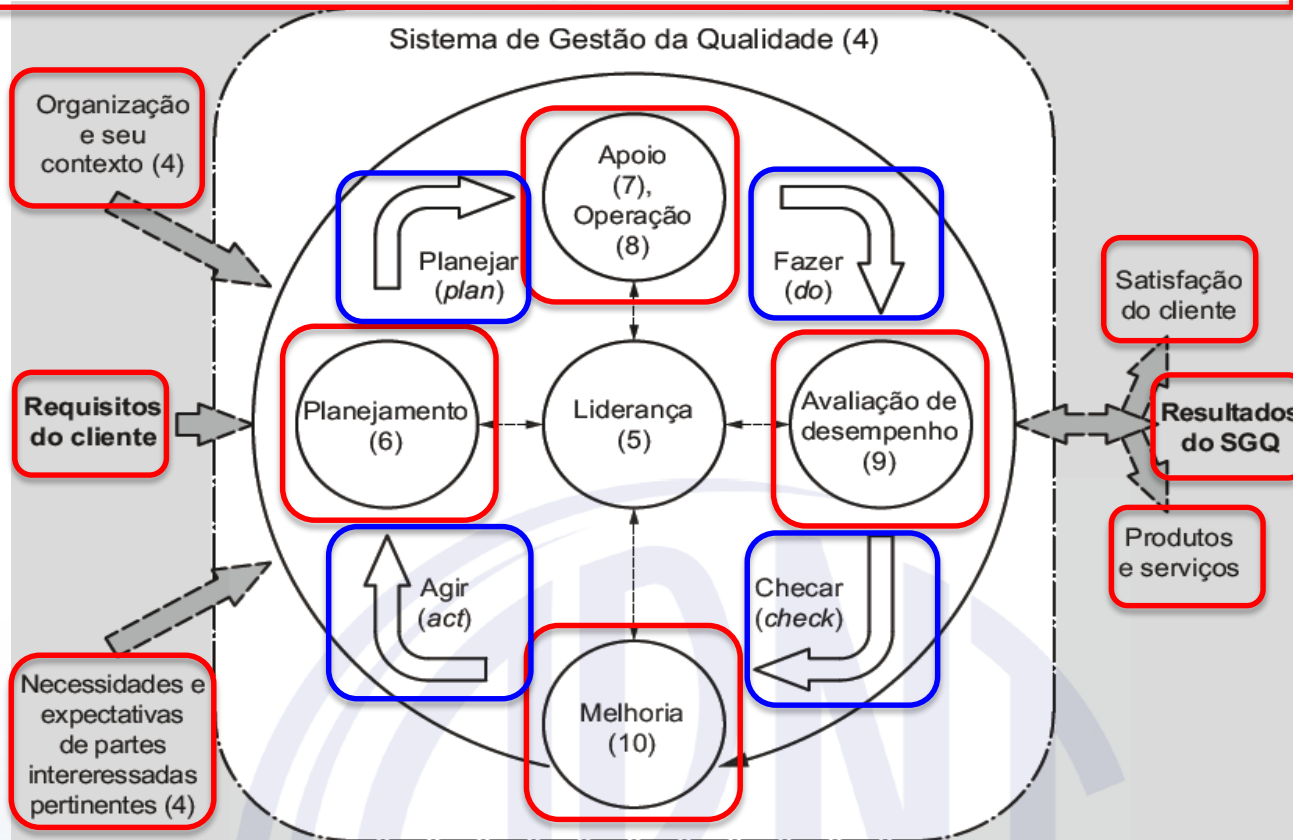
Sistema de Gestão da Qualidade (4)

Organização e seu contexto (4)

Requisitos do cliente

Necessidades e expectativas de partes intereressadas pertinentes (4)

Planejar (*plan*)

Apoio (7), Operação (8)

Fazer (*do*)

Planejamento (6)

Liderança (5)

Avaliação de desempenho (9)

Agir (*act*)

Checar (*check*)

Melhoria (10)

Satisfação do cliente

Resultados do SGQ

Produtos e serviços